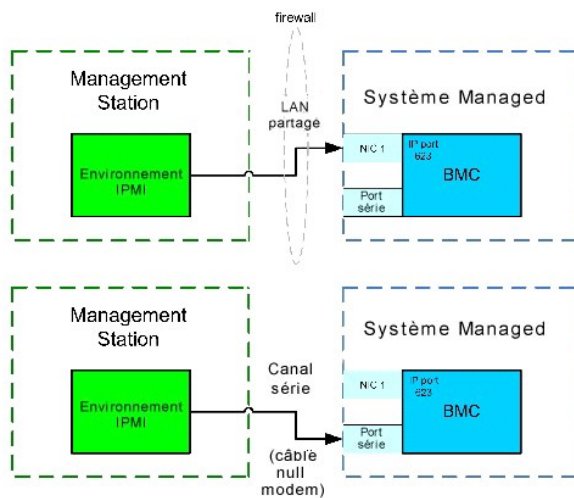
firewall

Management Station

Environnement IPMI

LAN partagé

Système Managed

NIC 1

IP port 623

BMC

Port série

Management Station

Environnement IPMI

Canal série

(câble null modem)

Système Managed

NIC 1

IP port 623

BMC

Port série